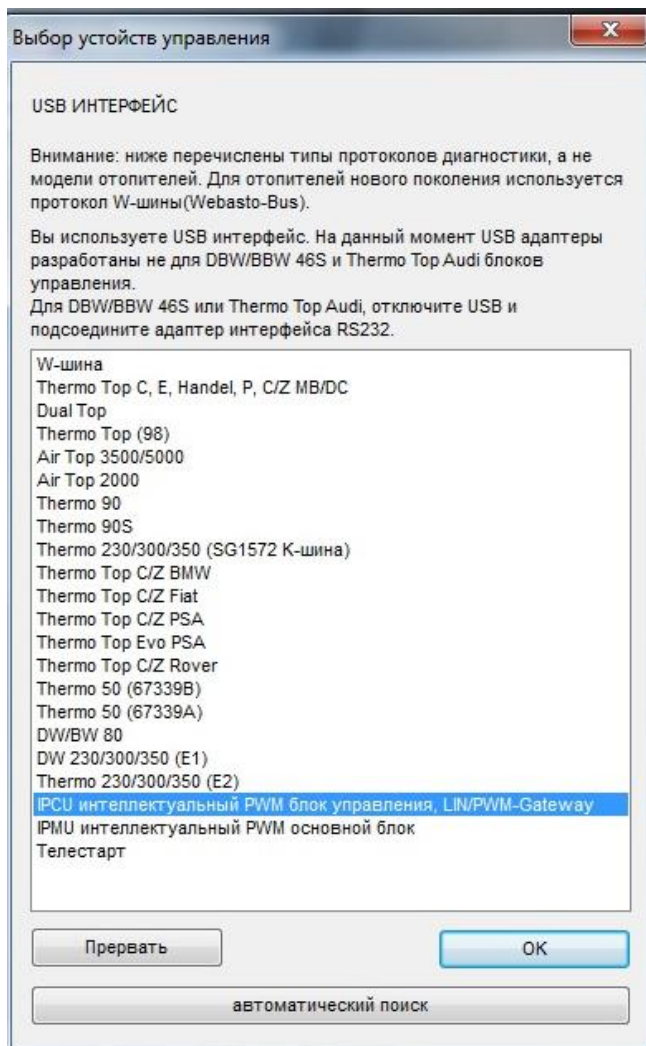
Выбор устойств управления

USB ИНТЕРФЕЙС

Внимание: ниже перечислены типы протоколов диагностики, а не модели отопителей. Для отопителей нового поколения используется протокол W-шины(Webasto-Bus).

Вы используете USB интерфейс. На данный момент USB адаптеры разработаны не для DBW/BBW 46S и Thermo Top Audi блоков управления.
Для DBW/BBW 46S или Thermo Top Audi, отключите USB и подсоедините адаптер интерфейса RS232.

W-шина
Thermo Top C, E, Handel, P, C/Z MB/DC
Dual Top
Thermo Top (98)
Air Top 3500/5000
Air Top 2000
Thermo 90
Thermo 90S
Thermo 230/300/350 (SG1572 K-шина)
Thermo Top C/Z BMW
Thermo Top C/Z Fiat
Thermo Top C/Z PSA
Thermo Top Evo PSA
Thermo Top C/Z Rover
Thermo 50 (67339B)
Thermo 50 (67339A)
DW/BW 80
DW 230/300/350 (E1)
Thermo 230/300/350 (E2)
IPCU интеллектуальный PWM блок управления, LIN/PWM-Gateway
IPMU интеллектуальный PWM основной блок
Телестарт

Прервать
OK
автоматический поиск